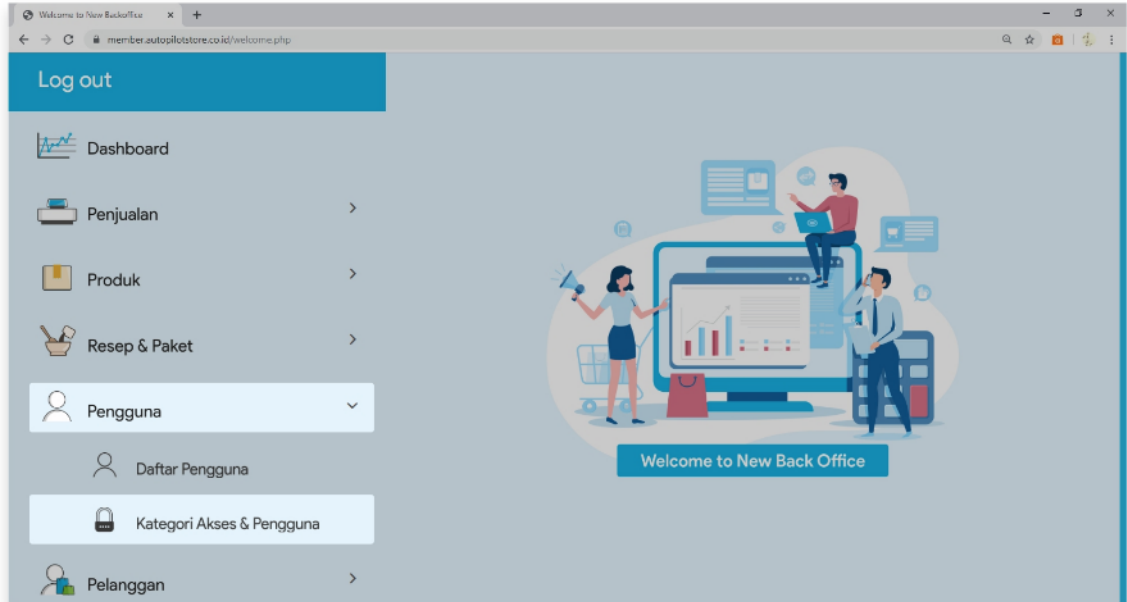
Welcome to New BackOffice ×

member.autopilotstore.co.id/welcome.php

Log out

Dashboard

Penjualan

Produk

Resep & Paket

Pengguna

Daftar Pengguna

Kategori Akses & Pengguna

Pelanggan

Welcome to New Back Office